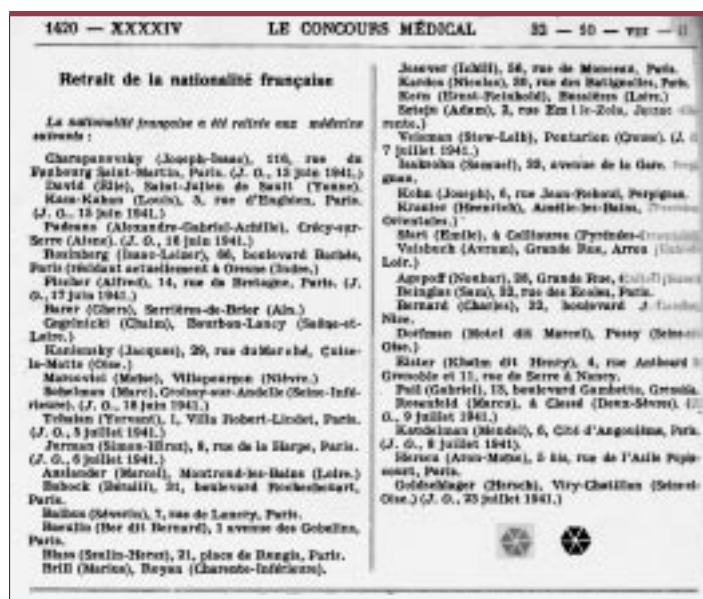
1420 — XXXXIV LE CONCOURS MÉDICAL 22 — 10 — VIII — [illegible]

Retrait de la nationalité française

La nationalité française a été retirée aux médecins suivants :

Charapanovsky (Joseph-Isaac), 116, rue du Faubourg Saint-Martin, Paris. (J. O., 13 juin 1941.)
David (Elie), Saint-Julien de Sault (Yonne).
Kass-Kahan (Louis), 3, rue d'Enghien, Paris. (J. O., 13 juin 1941.)
Padeano (Alexandre-Gabriel-Achille), Crécy-sur-Serre (Aisne). (J. O., 16 juin 1941.)
Rosinberg (Isaac-Leizer), 66, boulevard Barbès, Paris (résidant actuellement à Oresme (Indre.)
Fischer (Alfred), 14, rue de Bretagne, Paris. (J. O., 17 juin 1941.)
Barer (Chers), Sarrières-de-Brier (Ain.)
Gegelnicki (Chaim), Bourbon-Lancy (Saône-et-Loire.)
Kanievsky (Jacques), 29, rue du Marché, Cuise-la-Motte (Oise.)
Matsovici (Moïse), Villapourçon (Nièvre.)
Sebelman (Marc), Croisey-sur-Andelle (Seine-Inférieure). (J. O., 18 juin 1941.)
Tchuise (Vernard), 1, Villa Robert-Lindet, Paris. (J. O., 3 juillet 1941.)
Jerman (Simon-Hirsz), 8, rue de la Harpe, Paris. (J. O., 6 juillet 1941.)
Axelander (Marcel), Montrond-les-Bains (Loire.)
Babock (Benelli), 31, boulevard Rochechouart, Paris.
Bailbon (Séverin), 7, rue de Lancry, Paris.
Baralin (Ber dit Bernard), 1 avenue des Gobelins, Paris.
Blum (Srulin-Hersz), 21, place de Rungis, Paris.
Brill (Marius), Royan (Charente-Inférieure).

Josever (Ichill), 16, rue de Monceau, Paris.
Kardos (Nicolas), 30, rue des Batignolles, Paris.
Kern (Ernst-Reinhold), Bussières (Loire.)
Sztejn (Adam), 3, rue Em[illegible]le-Zola, Juzac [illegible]
Velsman (Stow-Leib), Pontarion (Creuse). (J. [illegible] 7 juillet 1941.)
Issakoka (Samuel), 53, avenue de la Gare, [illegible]
Kohn (Joseph), 6, rue Jean-Rebeul, Perpignan.
Krauter (Heinrich), Amélie-les-Bains, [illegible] Orientales.)
Stert (Emile), à Collioure (Pyrénées-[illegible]
Vaisbuck (Avram), Grande Rue, Arros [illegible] Loir.)
Agopoff (Nonbar), 26, Grande Rue, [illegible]
Beinglas (Sam), 32, rue des Ecoles, Paris.
Bernard (Charles), 32, boulevard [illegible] Nice.
Dorfman (Motel dit Marcel), Poissy (Seine-et-Oise.)
Eister (Khaim dit Henry), 4, rue Anthoard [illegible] Grenoble et 11, rue de Serre à Nancy.
Poll (Gabriel), 13, boulevard Gambetta, Grenoble.
Rosenfeld (Marcu), à Clessé (Deux-Sèvres). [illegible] 9 juillet 1941.)
Kandelman (Mendel), 6, Cité d'Angoulême, Paris. (J. O., 8 juillet 1941).
Hersca (Aron-Moïse), 5 bis, rue de l'Asile Popincourt, Paris.
Goldschlager (Hersch), Viry-Châtillon (Seine-et-Oise.) (J. O., 23 juillet 1941.)